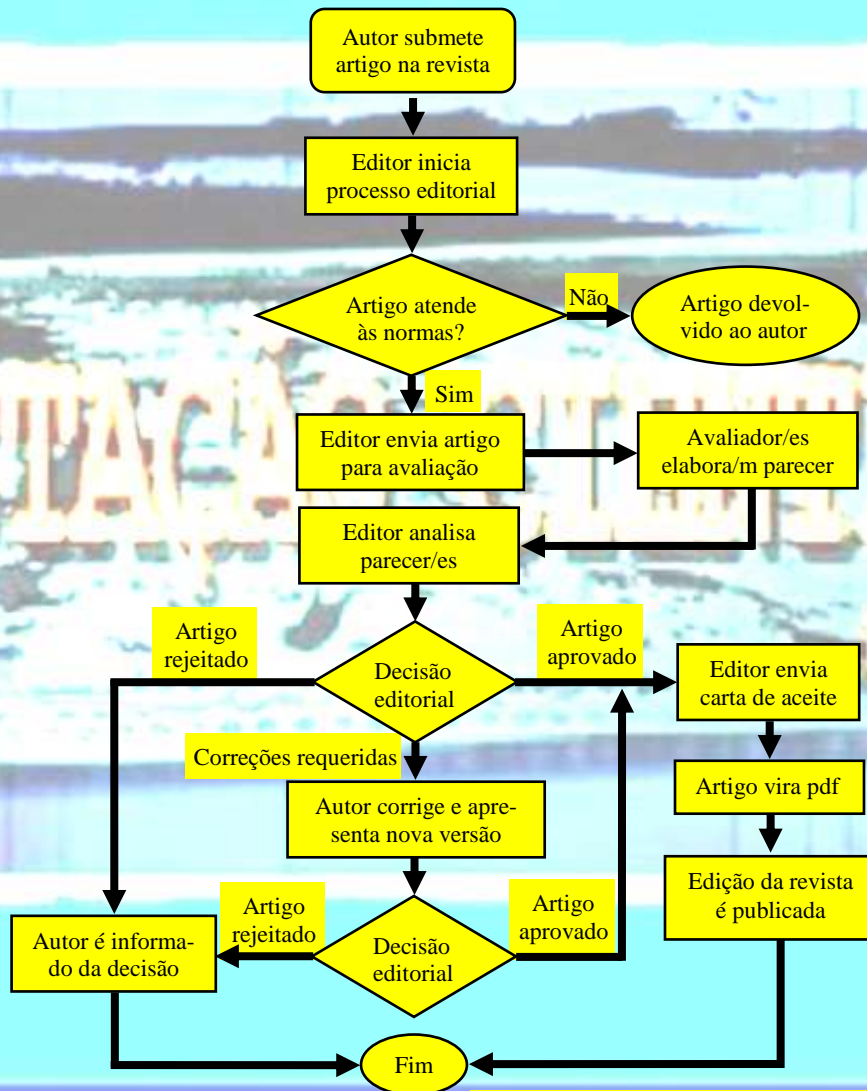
Autor submete artigo na revista

Editor inicia processo editorial

Artigo atende às normas?

Não

Artigo devolvido ao autor

Sim

Editor envia artigo para avaliação

Avaliador/es elabora/m parecer

Editor analisa parecer/es

Artigo rejeitado

Decisão editorial

Artigo aprovado

Editor envia carta de aceite

Correções requeridas

Autor corrige e apresenta nova versão

Artigo vira pdf

Edição da revista é publicada

Artigo rejeitado

Decisão editorial

Artigo aprovado

Autor é informado da decisão

Fim